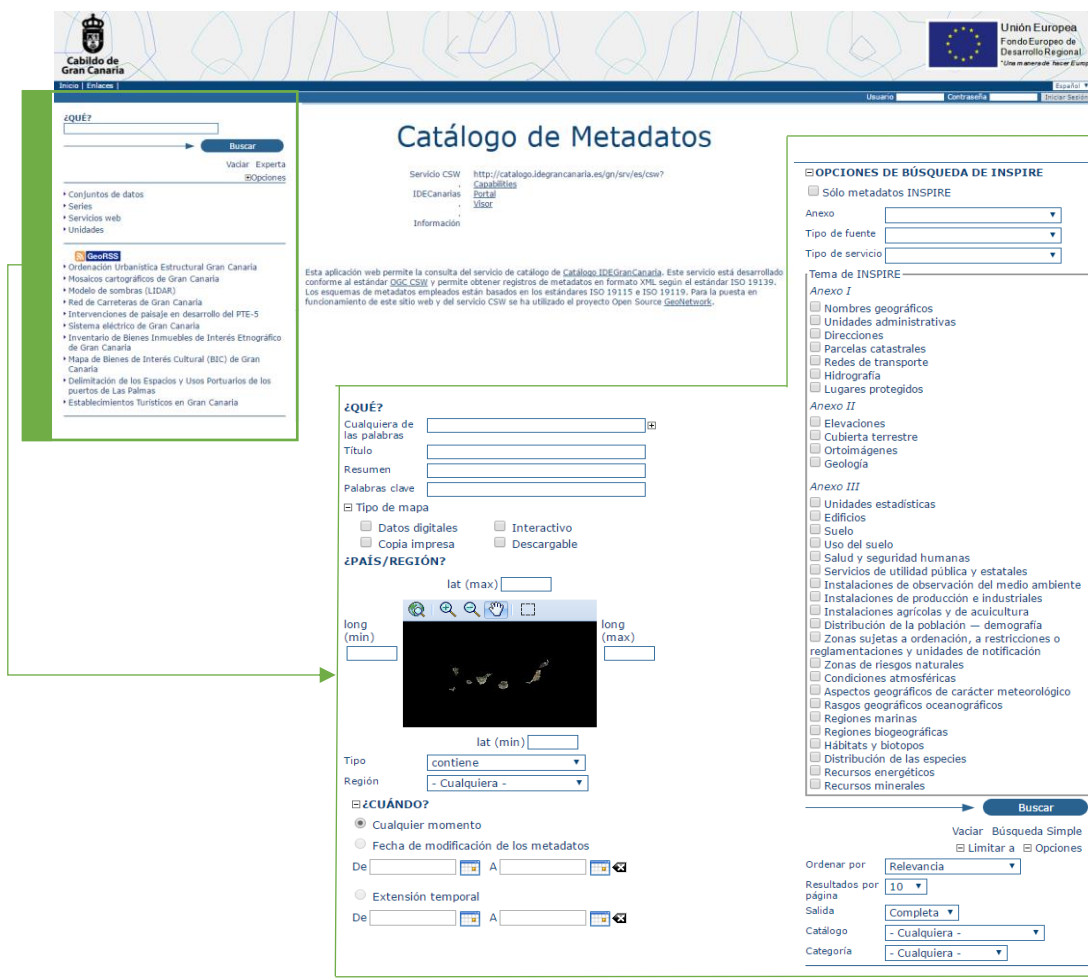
Cabildo de Gran Canaria

Unión Europea
Fondo Europeo de Desarrollo Regional
"Una manera de hacer Europa"

Inicio | Enlaces |

Español

Usuario Contraseña Iniciar Sesión

¿QUÉ?

Buscar

Vaciar Experta
⊞Opciones

Conjuntos de datos
Series
Servicios web
Unidades

GeoRSS
Ordenación Urbanística Estructural Gran Canaria
Mosaicos cartográficos de Gran Canaria
Modelo de sombras (LIDAR)
Red de Carreteras de Gran Canaria
Intervenciones de paisaje en desarrollo del PTE-5
Sistema eléctrico de Gran Canaria
Inventario de Bienes Inmuebles de Interés Etnográfico de Gran Canaria
Mapa de Bienes de Interés Cultural (BIC) de Gran Canaria
Delimitación de los Espacios y Usos Portuarios de los puertos de Las Palmas
Establecimientos Turísticos en Gran Canaria

Catálogo de Metadatos

Servicio CSW http://catalogo.idegrancanaria.es/gn/srv/es/csw?
Capabilities
IDECanarias Portal
Visor
Información

Esta aplicación web permite la consulta del servicio de catálogo de Catálogo IDEGranCanaria. Este servicio está desarrollado conforme al estándar OGC CSW y permite obtener registros de metadatos en formato XML según el estándar ISO 19139. Los esquemas de metadatos empleados están basados en los estándares ISO 19115 e ISO 19119. Para la puesta en funcionamiento de este sitio web y del servicio CSW se ha utilizado el proyecto Open Source GeoNetwork.

¿QUÉ?
Cualquiera de las palabras
Título
Resumen
Palabras clave
⊟ Tipo de mapa
Datos digitales
Interactivo
Copia impresa
Descargable
¿PAÍS/REGIÓN?
lat (max)
long (min)
long (max)
lat (min)
Tipo contiene
Región - Cualquiera -
⊟¿CUÁNDO?
Cualquier momento
Fecha de modificación de los metadatos
De A
Extensión temporal
De A

⊟OPCIONES DE BÚSQUEDA DE INSPIRE
Sólo metadatos INSPIRE
Anexo
Tipo de fuente
Tipo de servicio
Tema de INSPIRE
Anexo I
Nombres geográficos
Unidades administrativas
Direcciones
Parcelas catastrales
Redes de transporte
Hidrografía
Lugares protegidos
Anexo II
Elevaciones
Cubierta terrestre
Ortoimágenes
Geología
Anexo III
Unidades estadísticas
Edificios
Suelo
Uso del suelo
Salud y seguridad humanas
Servicios de utilidad pública y estatales
Instalaciones de observación del medio ambiente
Instalaciones de producción e industriales
Instalaciones agrícolas y de acuicultura
Distribución de la población — demografía
Zonas sujetas a ordenación, a restricciones o reglamentaciones y unidades de notificación
Zonas de riesgos naturales
Condiciones atmosféricas
Aspectos geográficos de carácter meteorológico
Rasgos geográficos oceanográficos
Regiones marinas
Regiones biogeográficas
Hábitats y biotopos
Distribución de las especies
Recursos energéticos
Recursos minerales

Buscar
Vaciar Búsqueda Simple
⊟ Limitar a ⊟ Opciones
Ordenar por Relevancia
Resultados por página 10
Salida Completa
Catálogo - Cualquiera -
Categoría - Cualquiera -